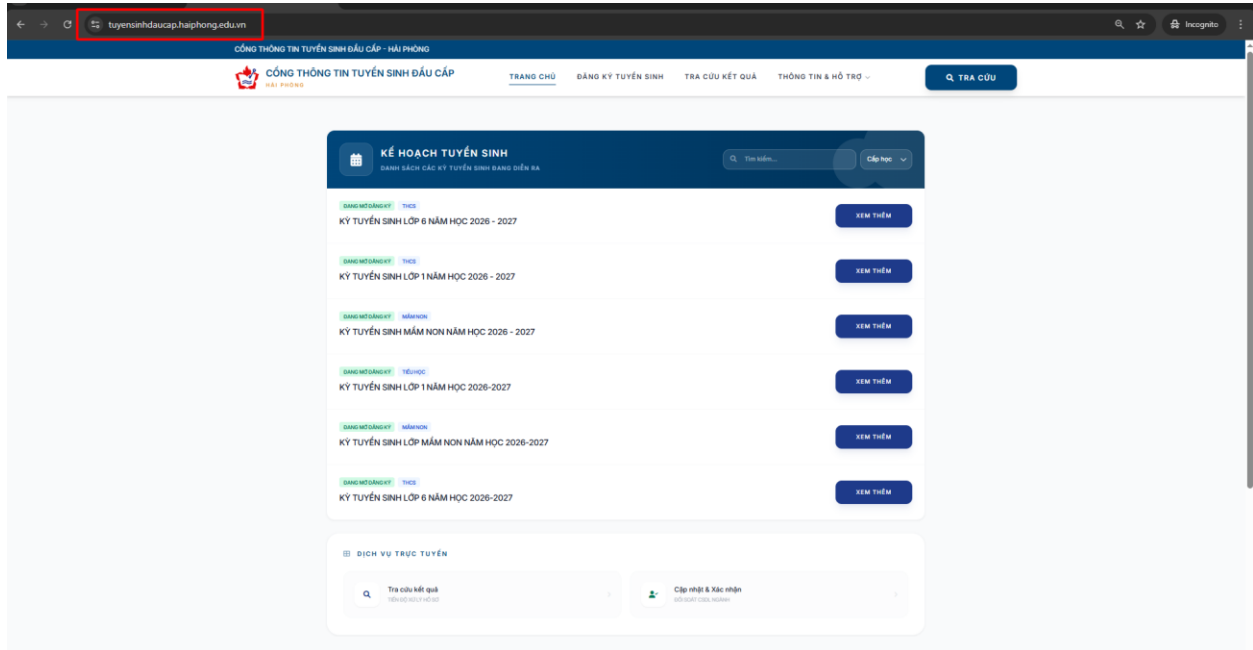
tuyensinhdaucap.haiphong.edu.vn

Incognito

CỔNG THÔNG TIN TUYỂN SINH ĐẦU CẤP - HẢI PHÒNG

CỔNG THÔNG TIN TUYỂN SINH ĐẦU CẤP
HẢI PHÒNG

TRANG CHỦ
ĐĂNG KÝ TUYỂN SINH
TRA CỨU KẾT QUẢ
THÔNG TIN & HỖ TRỢ
TRA CỨU

KẾ HOẠCH TUYỂN SINH
DANH SÁCH CÁC KỲ TUYỂN SINH ĐANG DIỄN RA
Tìm kiếm...
Cấp học

ĐANG MỞ ĐĂNG KÝ THCS
KỲ TUYỂN SINH LỚP 6 NĂM HỌC 2026 - 2027
XEM THÊM

ĐANG MỞ ĐĂNG KÝ THCS
KỲ TUYỂN SINH LỚP 1 NĂM HỌC 2026 - 2027
XEM THÊM

ĐANG MỞ ĐĂNG KÝ MẦM NON
KỲ TUYỂN SINH MẦM NON NĂM HỌC 2026 - 2027
XEM THÊM

ĐANG MỞ ĐĂNG KÝ TIỂU HỌC
KỲ TUYỂN SINH LỚP 1 NĂM HỌC 2026-2027
XEM THÊM

ĐANG MỞ ĐĂNG KÝ MẦM NON
KỲ TUYỂN SINH LỚP MẦM NON NĂM HỌC 2026-2027
XEM THÊM

ĐANG MỞ ĐĂNG KÝ THCS
KỲ TUYỂN SINH LỚP 6 NĂM HỌC 2026-2027
XEM THÊM

DỊCH VỤ TRỰC TUYẾN

Tra cứu kết quả
TIẾN ĐỘ XỬ LÝ HỒ SƠ

Cập nhật & Xác nhận
ĐỐI SOÁT CSDL NGÀNH